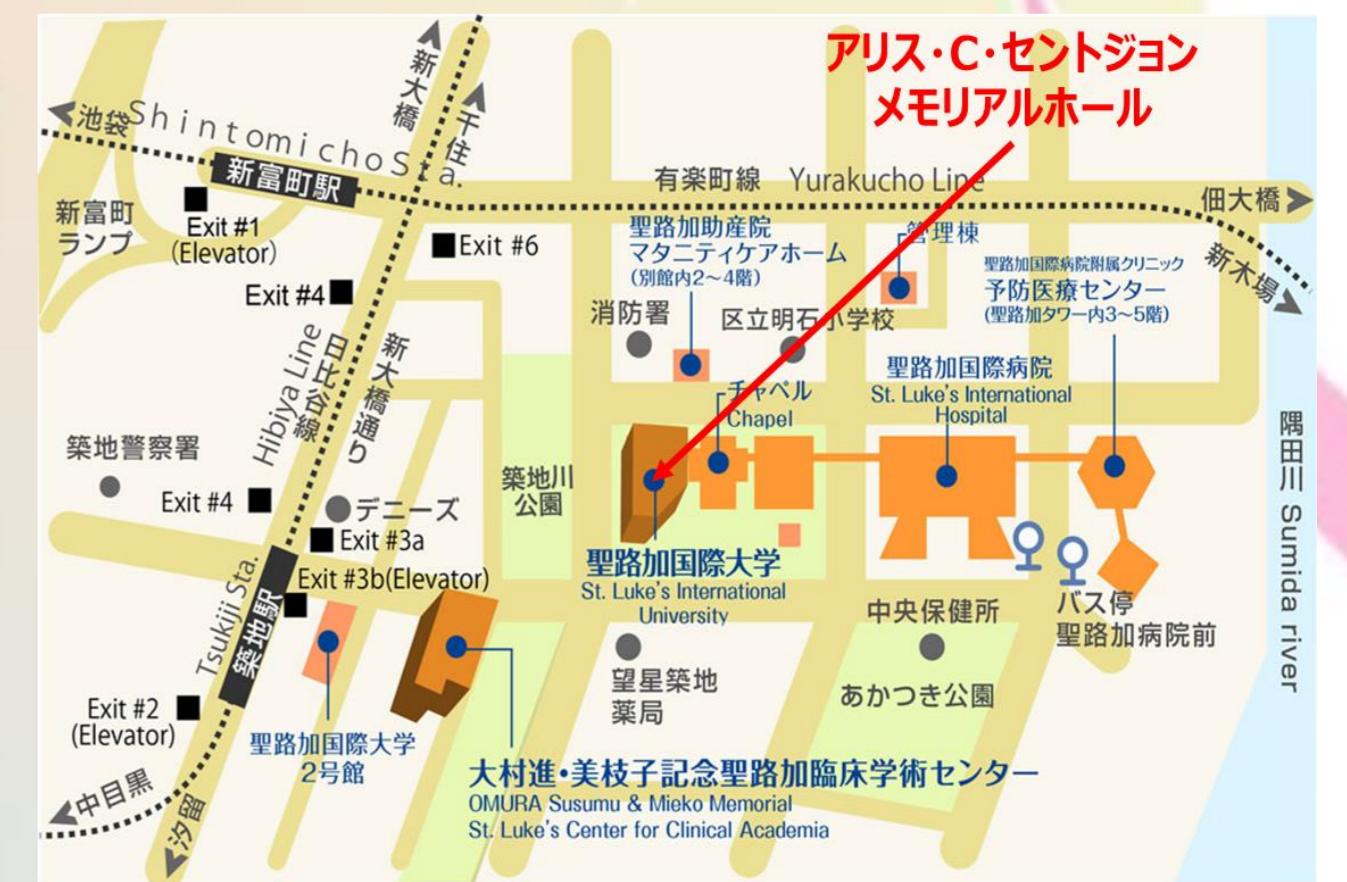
アリス・C・セントジョン
メモリアルホール

池袋 Shintomicho Sta.
新大橋
千住
新富町駅
有楽町線 Yurakucho Line
佃大橋
新木場
新富町
ランプ
Exit #1
(Elevator)
Exit #6
Exit #4
聖路加助産院
マタニティケアホーム
(別館内2～4階)
管理棟
聖路加国際病院附属クリニック
予防医療センター
(聖路加タワー内3～5階)
消防署
区立明石小学校
Hibiya Line 日比谷線
新大橋通り
チャペル
Chapel
聖路加国際病院
St. Luke's International Hospital
築地警察署
Exit #4
デニーズ
Exit #3a
築地川
公園
隅田川 Sumida river
聖路加国際大学
St. Luke's International University
Exit #3b(Elevator)
Tsukiji Sta.
築地駅
中央保健所
バス停
聖路加病院前
望星築地
薬局
あかつき公園
Exit #2
(Elevator)
聖路加国際大学
2号館
中目黒
汐留
大村進・美枝子記念聖路加臨床学術センター
OMURA Susumu & Mieko Memorial
St. Luke's Center for Clinical Academia